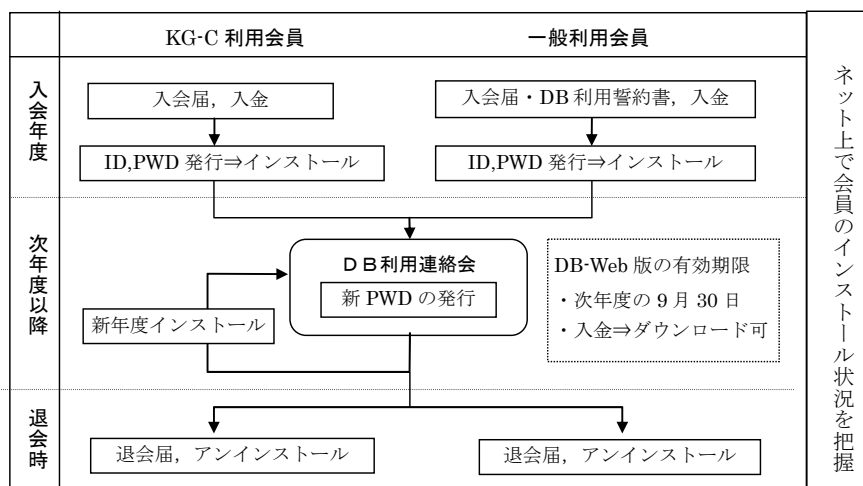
KG-C 利用会員

一般利用会員

入会年度

入会届，入金

ID,PWD 発行⇒インストール

入会届・DB 利用誓約書，入金

ID,PWD 発行⇒インストール

次年度以降

ＤＢ利用連絡会

新 PWD の発行

新年度インストール

DB-Web 版の有効期限
・次年度の 9 月 30 日
・入金⇒ダウンロード可

退会時

退会届，アンインストール

退会届，アンインストール

ネット上で会員のインストール状況を把握